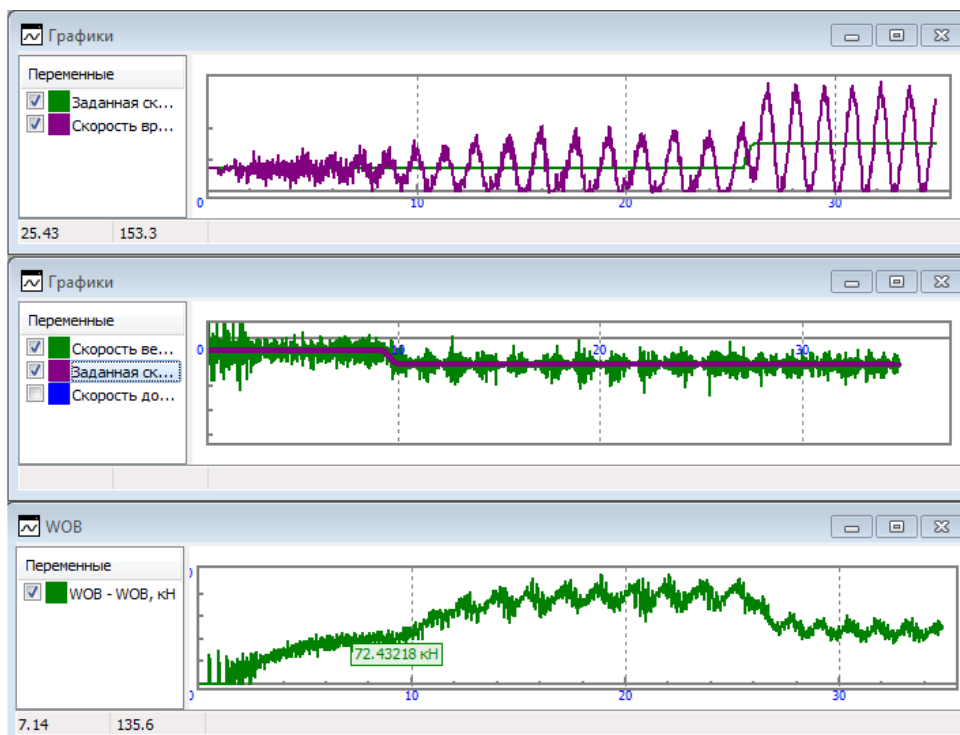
Графики

Переменные
Заданная ск...
Скорость вр...

0
10
20
30

25.43
153.3

Графики

Переменные
Скорость ве...
Заданная ск...
Скорость до...

0
10
20
30

WOB

Переменные
WOB - WOB, кН

0
10
20
30
72.43218 кН

7.14
135.6